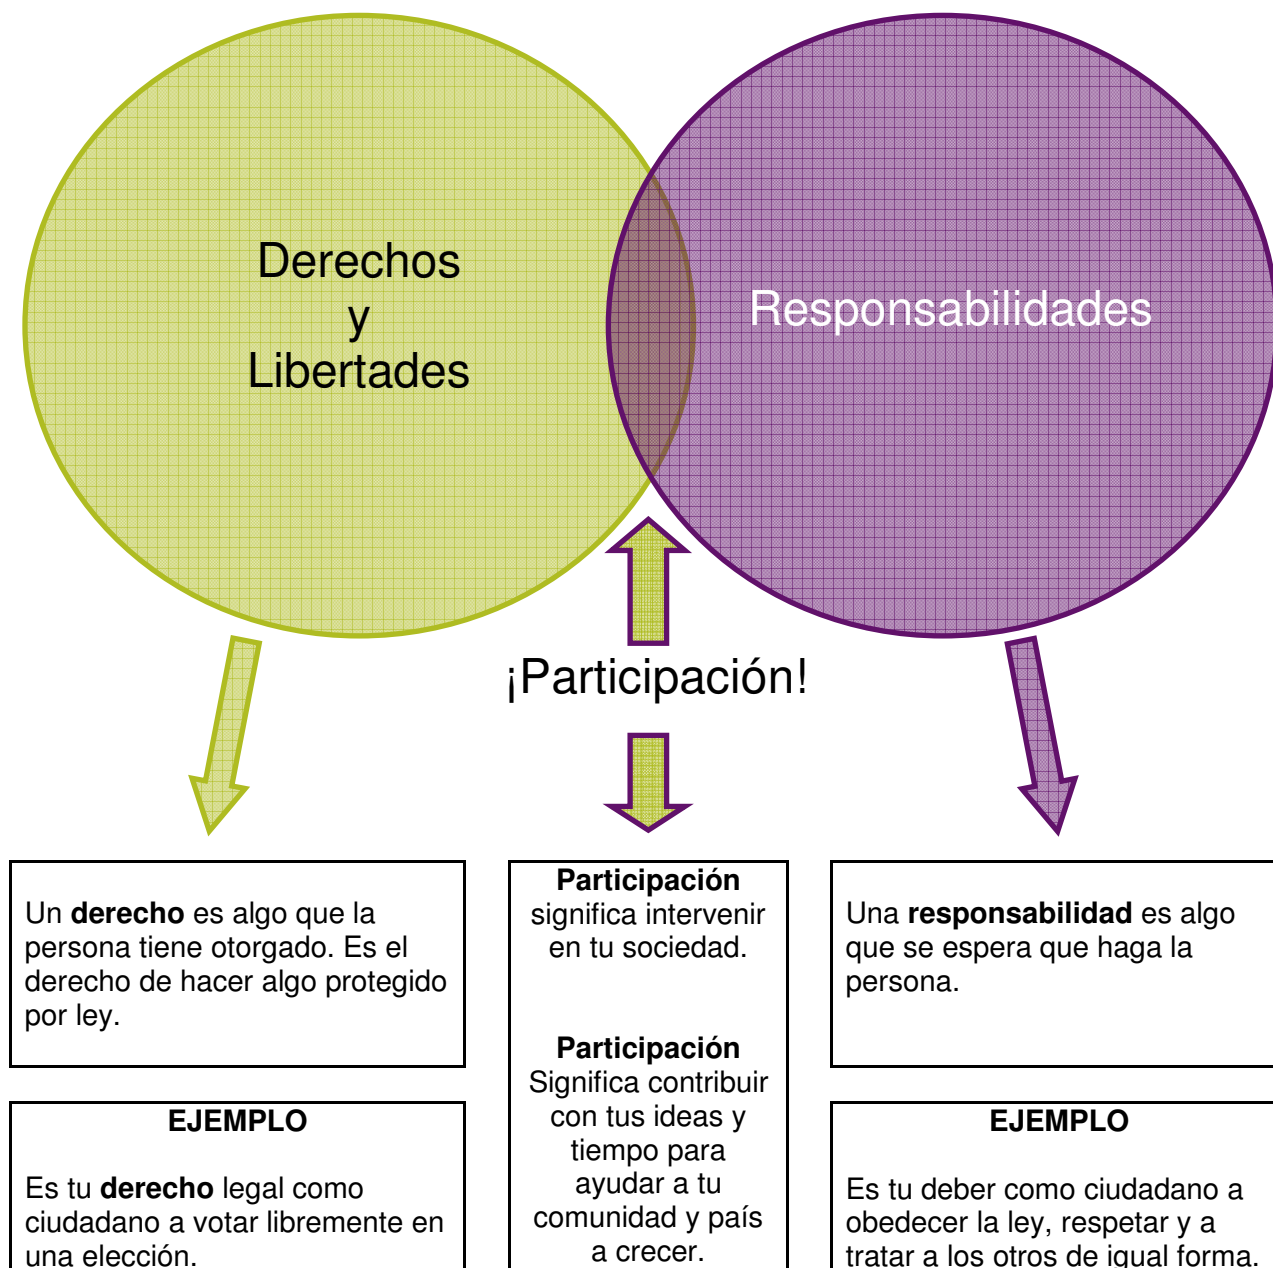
Derechos
y
Libertades

Responsabilidades

¡Participación!

Un **derecho** es algo que la persona tiene otorgado. Es el derecho de hacer algo protegido por ley.

**Participación** significa intervenir en tu sociedad.

**Participación** Significa contribuir con tus ideas y tiempo para ayudar a tu comunidad y país a crecer.

Una **responsabilidad** es algo que se espera que haga la persona.

**EJEMPLO**

Es tu **derecho** legal como ciudadano a votar libremente en una elección.

**EJEMPLO**

Es tu deber como ciudadano a obedecer la ley, respetar y a tratar a los otros de igual forma.